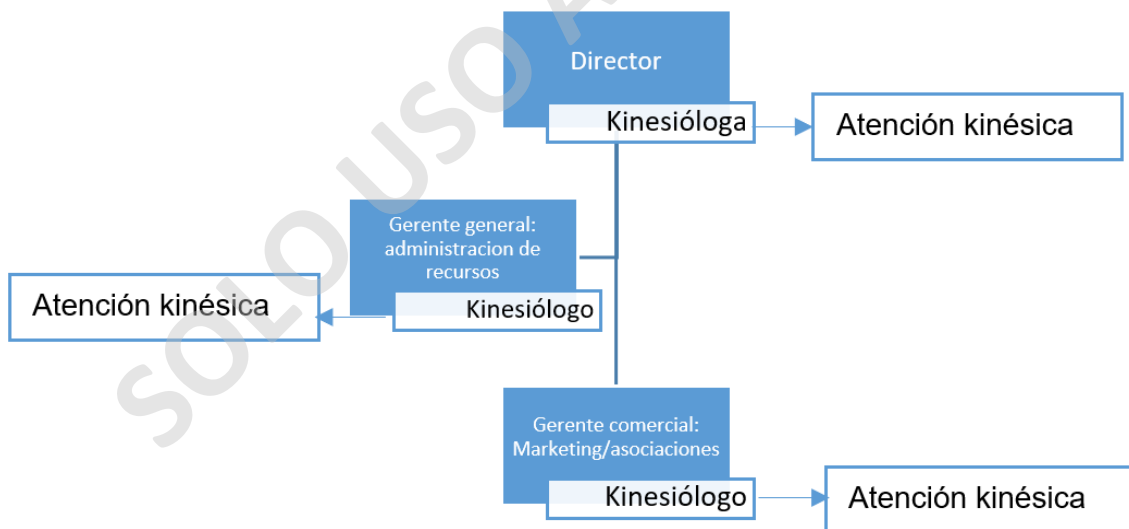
Director

Kinesióloga

Atención kinésica

Gerente general: administracion de recursos

Kinesiólogo

Atención kinésica

Gerente comercial: Marketing/asociaciones

Kinesiólogo

Atención kinésica

SOLO USO A